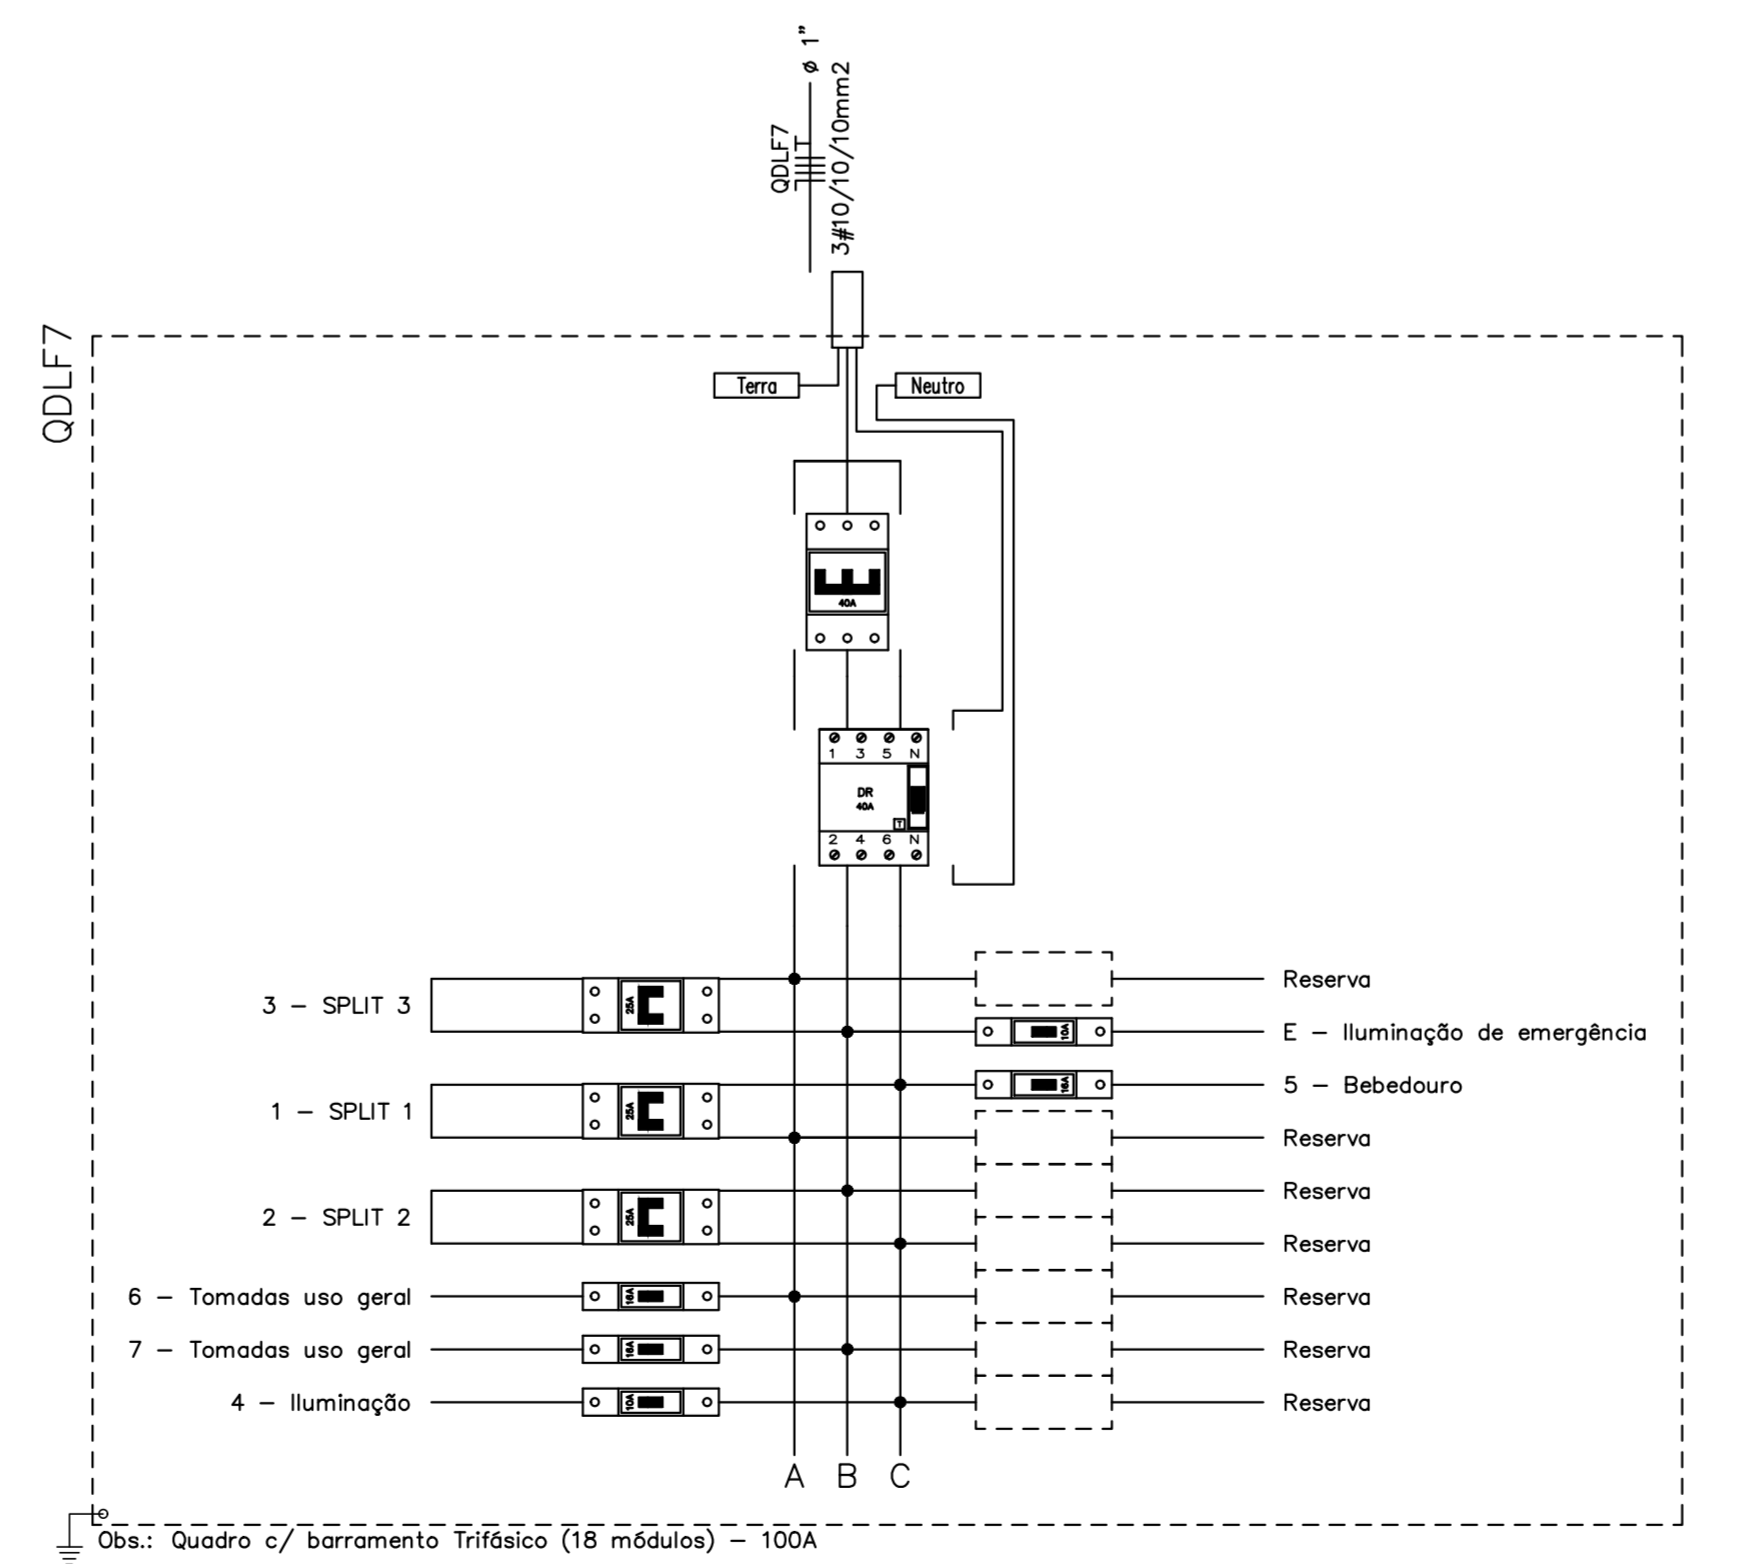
QDLF7
3#10/10/10mm2
ø 1"

QDLF7

Terra
Neutro

40A

1 3 5 N
DR
40A
T
2 4 6 N

3 — SPLIT 3
25A
1 — SPLIT 1
25A
2 — SPLIT 2
25A
6 — Tomadas uso geral
16A
7 — Tomadas uso geral
16A
4 — Iluminação
10A

Reserva
10A
E — Iluminação de emergência
16A
5 — Bebedouro
Reserva
Reserva
Reserva
Reserva
Reserva
Reserva

A B C

Obs.: Quadro c/ barramento Trifásico (18 módulos) — 100A